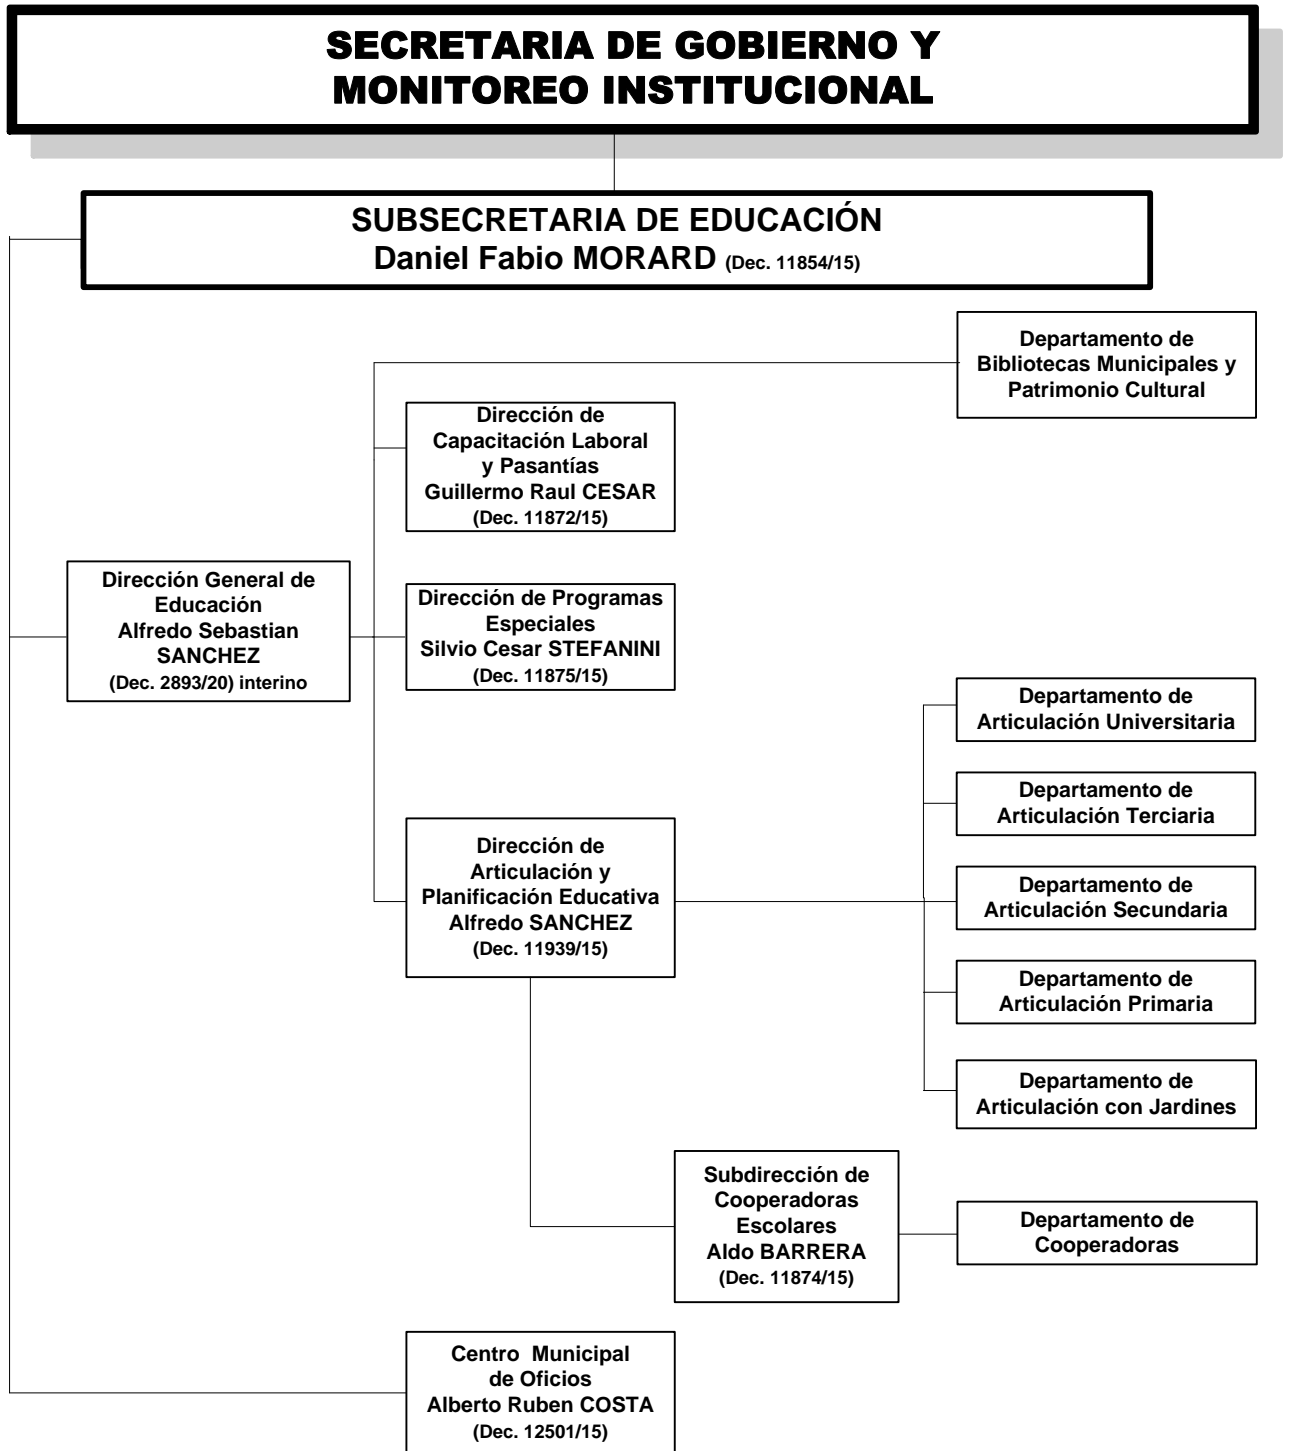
SECRETARIA DE GOBIERNO Y MONITOREO INSTITUCIONAL

SUBSECRETARIA DE EDUCACIÓN
Daniel Fabio MORARD (Dec. 11854/15)

Departamento de Bibliotecas Municipales y Patrimonio Cultural

Dirección de Capacitación Laboral y Pasantías
Guillermo Raul CESAR
(Dec. 11872/15)

Dirección General de Educación
Alfredo Sebastian SANCHEZ
(Dec. 2893/20) interino

Dirección de Programas Especiales
Silvio Cesar STEFANINI
(Dec. 11875/15)

Departamento de Articulación Universitaria

Departamento de Articulación Terciaria

Dirección de Articulación y Planificación Educativa
Alfredo SANCHEZ
(Dec. 11939/15)

Departamento de Articulación Secundaria

Departamento de Articulación Primaria

Departamento de Articulación con Jardines

Subdirección de Cooperadoras Escolares
Aldo BARRERA
(Dec. 11874/15)

Departamento de Cooperadoras

Centro Municipal de Oficios
Alberto Ruben COSTA
(Dec. 12501/15)